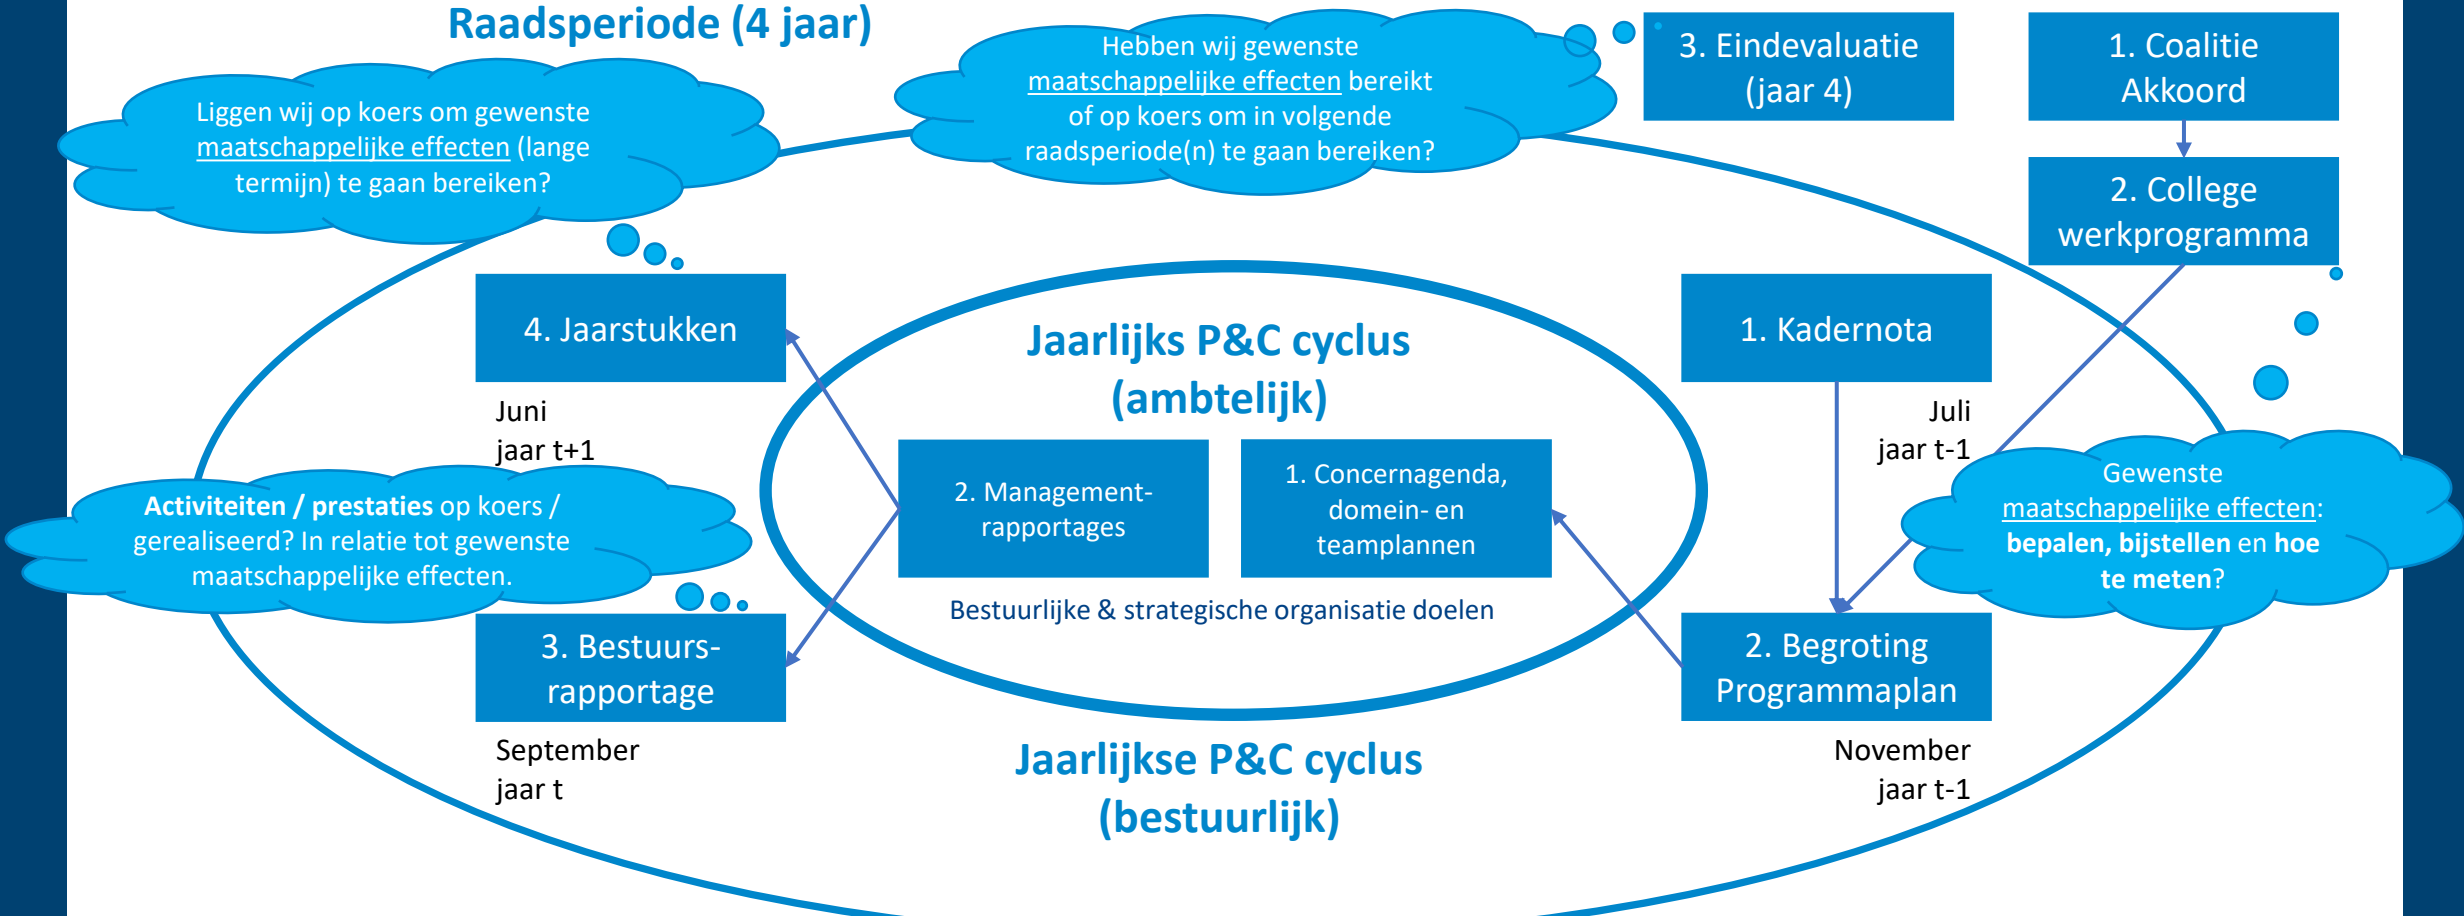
Raadsperiode (4 jaar)

Liggen wij op koers om gewenste maatschappelijke effecten (lange termijn) te gaan bereiken?

Hebben wij gewenste maatschappelijke effecten bereikt of op koers om in volgende raadsperiode(n) te gaan bereiken?

3. Eindevaluatie (jaar 4)

1. Coalitie Akkoord

2. College werkprogramma

4. Jaarstukken

Juni
jaar t+1

Jaarlijks P&C cyclus (ambtelijk)

1. Kadernota

Juli
jaar t-1

2. Management-rapportages

1. Concernagenda, domein- en teamplannen

Activiteiten / prestaties op koers / gerealiseerd? In relatie tot gewenste maatschappelijke effecten.

Gewenste maatschappelijke effecten: bepalen, bijstellen en hoe te meten?

Bestuurlijke & strategische organisatie doelen

3. Bestuurs-rapportage

September
jaar t

2. Begroting Programmaplan

November
jaar t-1

Jaarlijkse P&C cyclus (bestuurlijk)